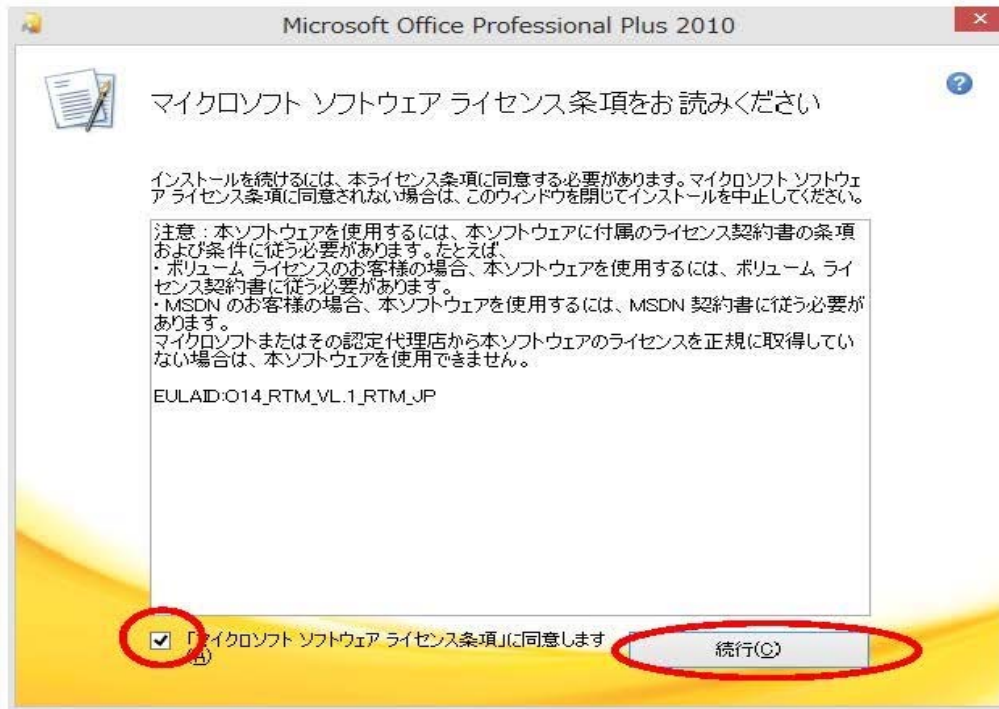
Microsoft Office Professional Plus 2010

マイクロソフト ソフトウェア ライセンス条項をお読みください

インストールを続けるには、本ライセンス条項に同意する必要があります。マイクロソフト ソフトウェア ライセンス条項に同意されない場合は、このウィンドウを閉じてインストールを中止してください。

注意：本ソフトウェアを使用するには、本ソフトウェアに付属のライセンス契約書の条項および条件に従う必要があります。たとえば、
・ボリューム ライセンスのお客様の場合、本ソフトウェアを使用するには、ボリューム ライセンス契約書に従う必要があります。
・MSDN のお客様の場合、本ソフトウェアを使用するには、MSDN 契約書に従う必要があります。
マイクロソフトまたはその認定代理店から本ソフトウェアのライセンスを正規に取得していない場合は、本ソフトウェアを使用できません。

EULAID:O14_RTM_VL.1_RTM_JP

「マイクロソフト ソフトウェア ライセンス条項」に同意します(A)

続行(C)